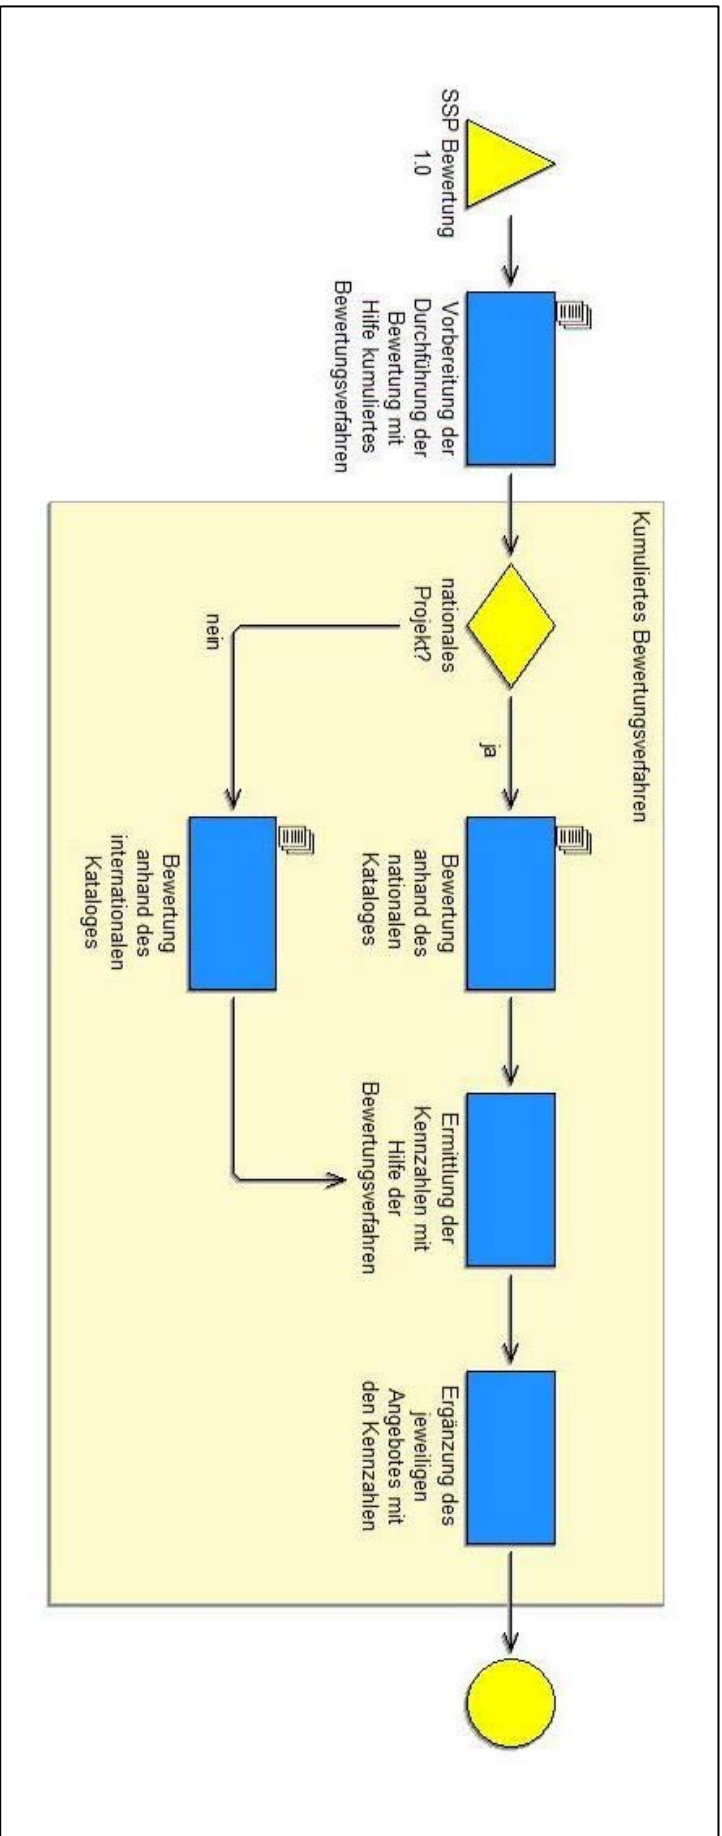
SSP Bewertung 1.0

Vorbereitung der Durchführung der Bewertung mit Hilfe kumuliertes Bewertungsverfahren

Kumuliertes Bewertungsverfahren

nationales Projekt?

ja

nein

Bewertung anhand des nationalen Kataloges

Bewertung anhand des internationalen Kataloges

Ermittlung der Kennzahlen mit Hilfe der Bewertungsverfahren

Ergänzung des jeweiligen Angebotes mit den Kennzahlen